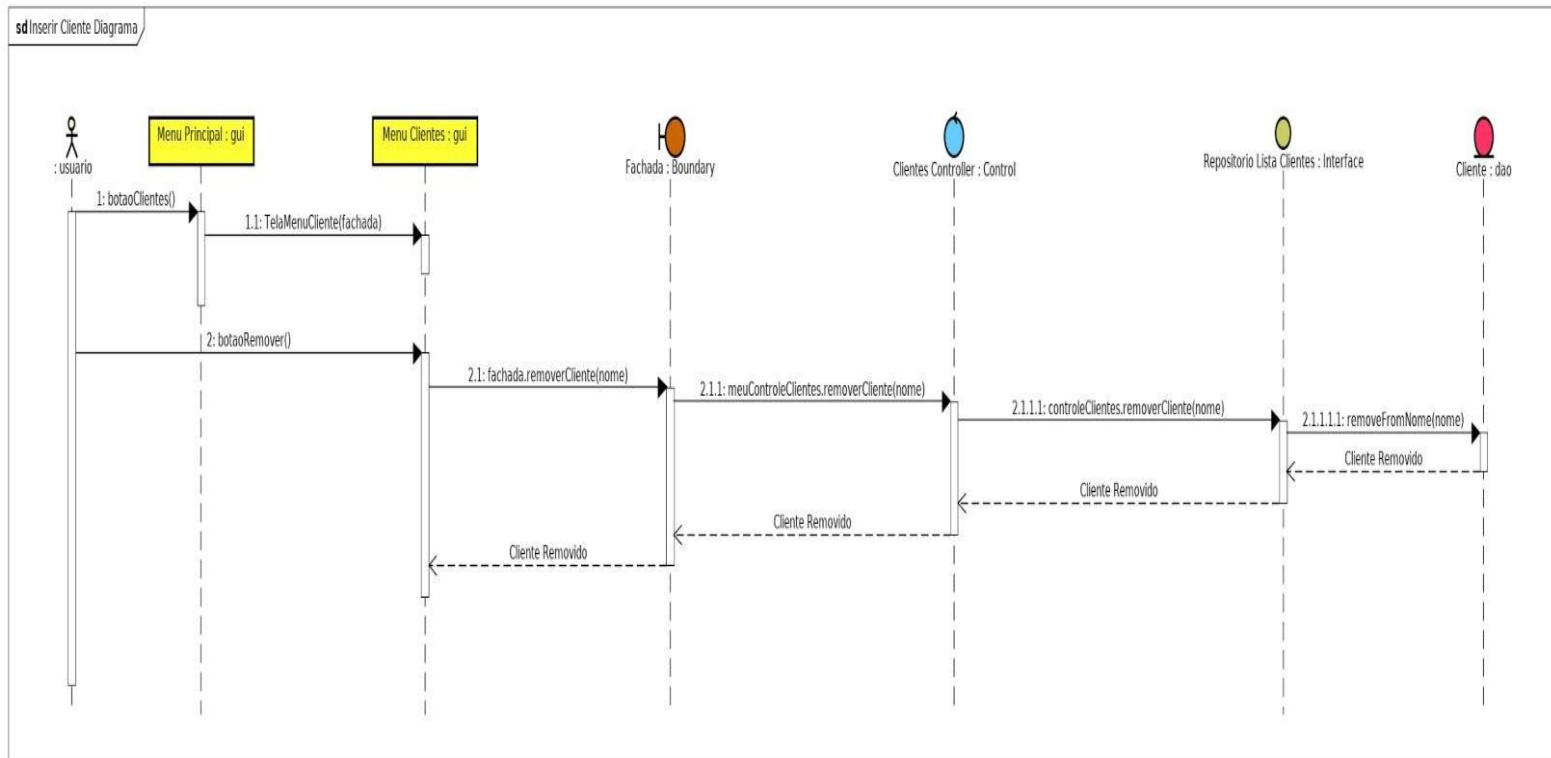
sd Inserir Cliente Diagrama

: usuario

Menu Principal : gui

Menu Clientes : gui

Fachada : Boundary

Clientes Controller : Control

Repositorio Lista Clientes : Interface

Cliente : dao

1: botaoClientes()

1.1: TelaMenuCliente(fachada)

2: botaoRemover()

2.1: fachada.removerCliente(nome)

2.1.1: meuControleClientes.removerCliente(nome)

2.1.1.1: controleClientes.removerCliente(nome)

2.1.1.1.1: removeFromNome(nome)

Cliente Removido

Cliente Removido

Cliente Removido

Cliente Removido